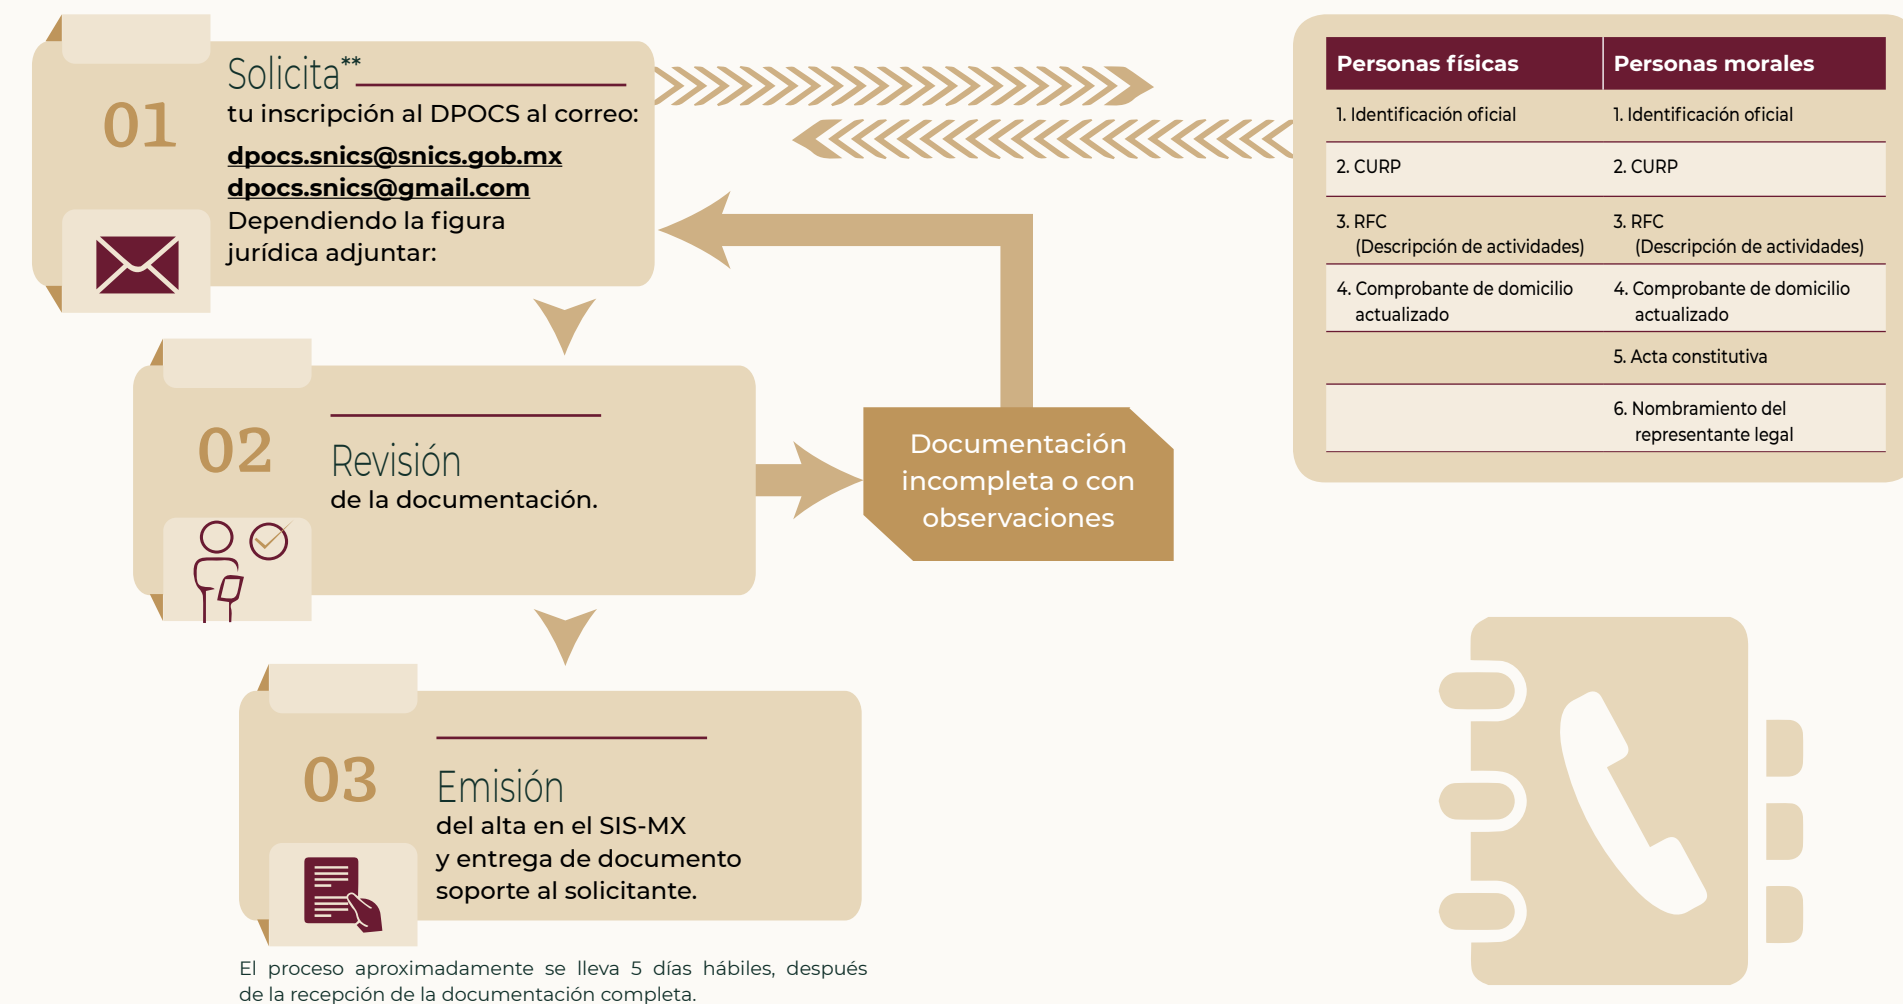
01

Solicita**

tu inscripción al DPOCS al correo:

dpocs.snics@snics.gob.mx
dpocs.snics@gmail.com
Dependiendo la figura jurídica adjuntar:

| Personas físicas | Personas morales |
|---|---|
| 1. Identificación oficial | 1. Identificación oficial |
| 2. CURP | 2. CURP |
| 3. RFC (Descripción de actividades) | 3. RFC (Descripción de actividades) |
| 4. Comprobante de domicilio actualizado | 4. Comprobante de domicilio actualizado |
| | 5. Acta constitutiva |
| | 6. Nombramiento del representante legal |

02

Revisión
de la documentación.

Documentación incompleta o con observaciones

03

Emisión
del alta en el SIS-MX y entrega de documento soporte al solicitante.

El proceso aproximadamente se lleva 5 días hábiles, después de la recepción de la documentación completa.